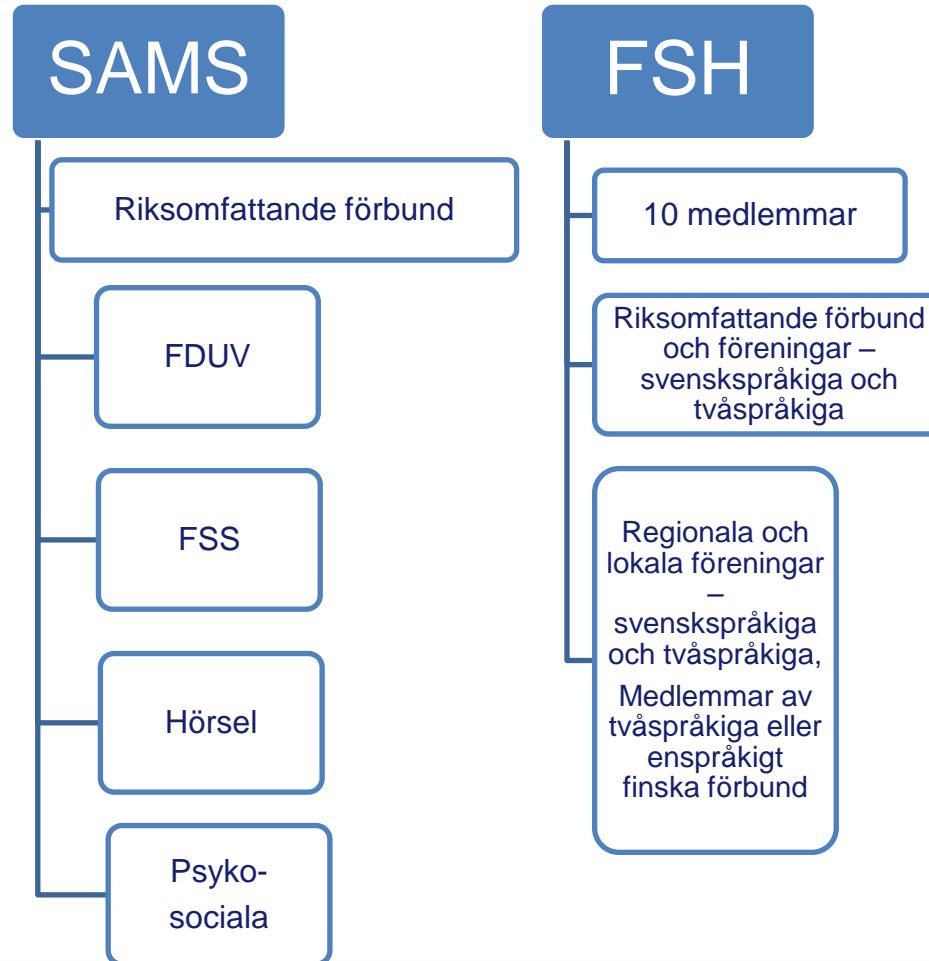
SAMS

Riksomfattande förbund

FDUV

FSS

Hörsel

Psyko-sociala

FSH

10 medlemmar

Riksomfattande förbund och föreningar – svenskspråkiga och tvåspråkiga

Regionala och lokala föreningar – svenskspråkiga och tvåspråkiga,

Medlemmar av tvåspråkiga eller enspråkigt finska förbund